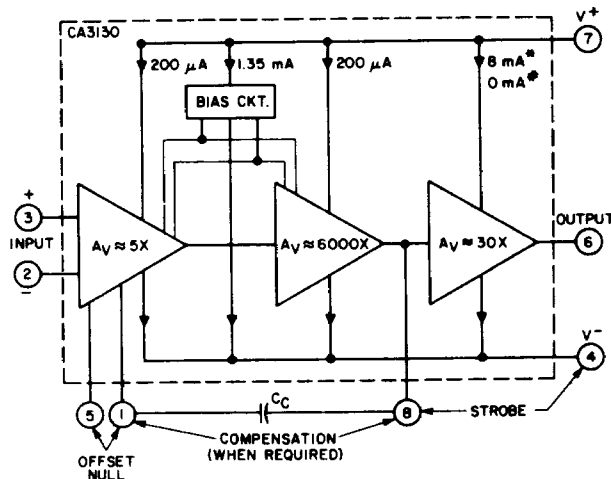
CA3130

$V^+$

7

200 $\mu$A

1.35 mA

200 $\mu$A

8 mA*

0 mA#

BIAS CKT.

+

3

INPUT

2

−

$A_V \approx 5X$

$A_V \approx 6000X$

$A_V \approx 30X$

OUTPUT

6

$V^-$

4

$C_C$

5

1

8

STROBE

COMPENSATION (WHEN REQUIRED)

OFFSET NULL